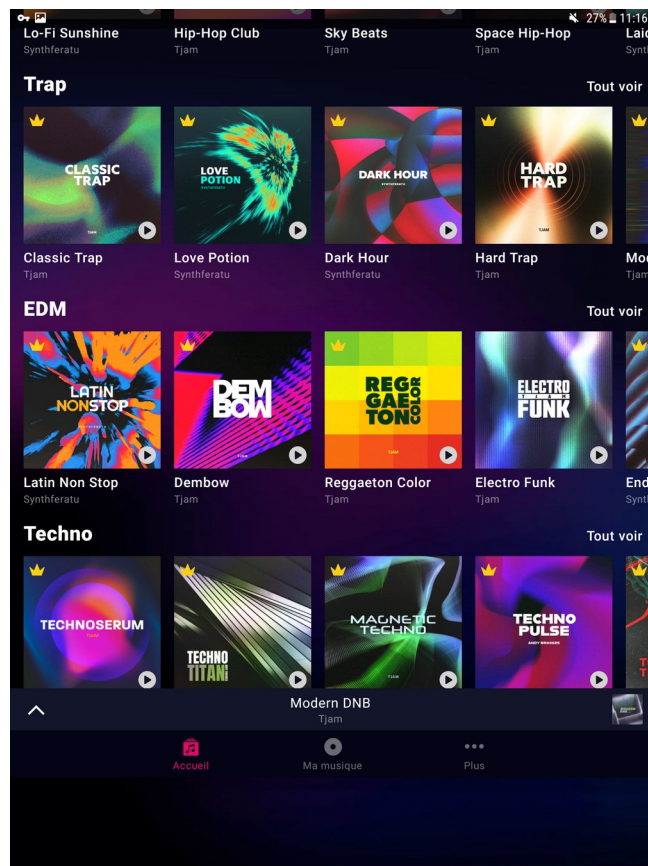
27% 11:16

Lo-Fi Sunshine
Synthferatu

Hip-Hop Club
Tjam

Sky Beats
Tjam

Space Hip-Hop
Tjam

Laid
Synt

Trap

Tout voir

CLASSIC TRAP
TJAM

Classic Trap
Tjam

LOVE POTION
SYNTHFERATU

Love Potion
Synthferatu

DARK HOUR
SYNTHFERATU

Dark Hour
Synthferatu

HARD TRAP
TJAM

Hard Trap
Tjam

Mod
Tjam

EDM

Tout voir

LATIN NONSTOP
SYNTHFERATU

Latin Non Stop
Synthferatu

DEM BOW
TJAM

Dembow
Tjam

REG GAE TON COLOR
TJAM

Reggaeton Color
Tjam

ELECTRO FUNK

Electro Funk
Tjam

End
Tjam

Techno

Tout voir

TECHNOSERUM
TJAM

TECHNO TITAN

MAGNETIC TECHNO
TJAM

TECHNO PULSE
ANDY BRANDER

Modern DNB
Tjam

Accueil

Ma musique

Plus